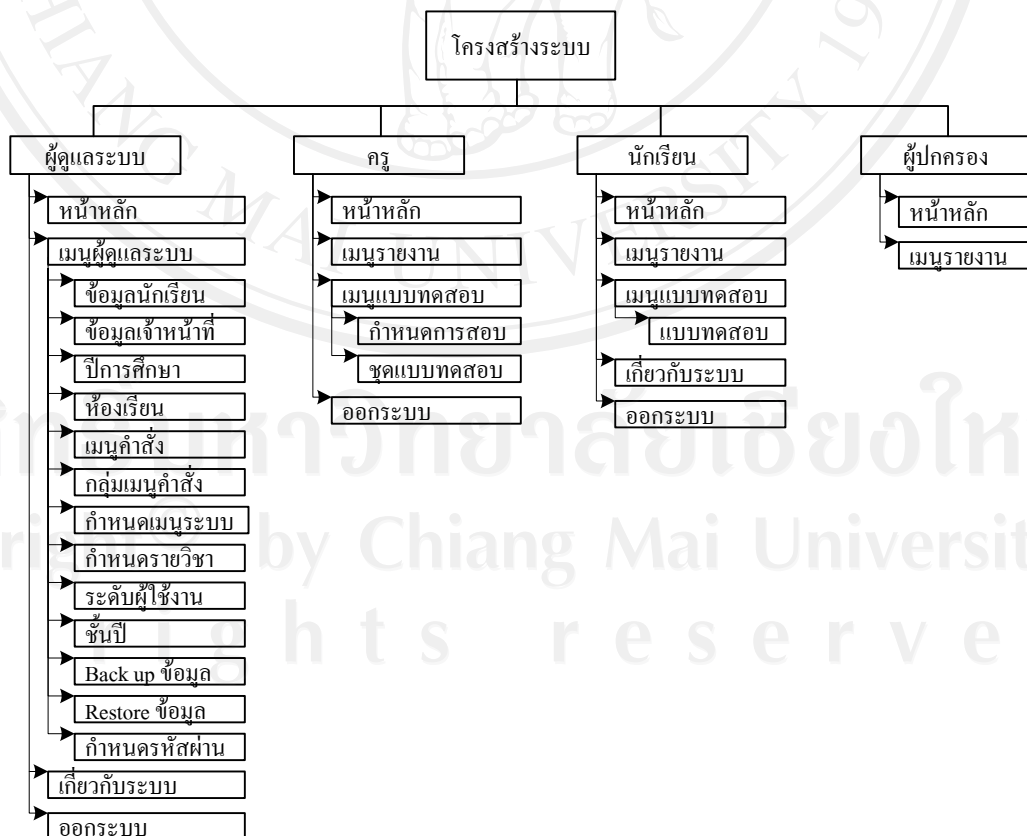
โครงสร้างระบบ

ผู้ดูแลระบบ

หน้าหลัก

เมนูผู้ดูแลระบบ

ข้อมูลนักเรียน

ข้อมูลเจ้าหน้าที่

ปีการศึกษา

ห้องเรียน

เมนูคำสั่ง

กลุ่มเมนูคำสั่ง

กำหนดเมนูระบบ

กำหนดรายวิชา

ระดับผู้ใช้งาน

ชั้นปี

Back up ข้อมูล

Restore ข้อมูล

กำหนดรหัสผ่าน

เกี่ยวกับระบบ

ออกระบบ

ครู

หน้าหลัก

เมนูรายงาน

เมนูแบบทดสอบ

กำหนดการสอบ

ชุดแบบทดสอบ

ออกระบบ

นักเรียน

หน้าหลัก

เมนูรายงาน

เมนูแบบทดสอบ

แบบทดสอบ

เกี่ยวกับระบบ

ออกระบบ

ผู้ปกครอง

หน้าหลัก

เมนูรายงาน

ลิขสิทธิ์มหาวิทยาลัยเชียงใหม่
Copyright by Chiang Mai University
All rights reserved